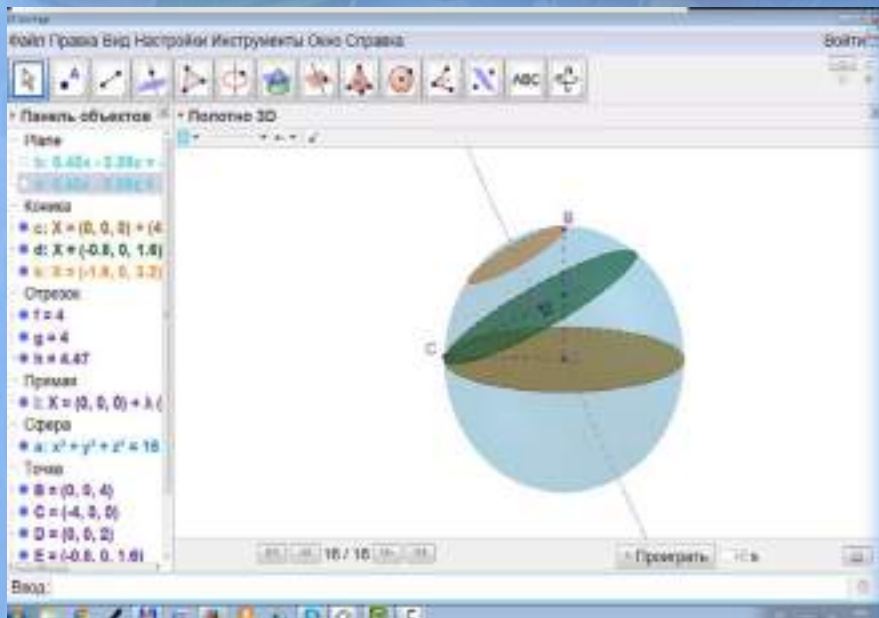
Файл Правка Вид Настройки Инструменты Окно Справка

Войти

ABC

Панель объектов

Полотно 3D

Назе

b: 0.45x - 0.89z = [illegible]

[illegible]

Коника

c: X = (0, 0, 0) + (4, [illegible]

d: X = (-0.8, 0, 1.6) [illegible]

e: X = (-1.6, 0, 3.2) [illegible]

Отрезок

f = 4

g = 4

h = 4.47

Прямая

i: X = (0, 0, 0) + λ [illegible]

Сфера

a: $x^2 + y^2 + z^2 = 16$

Точка

B = (0, 0, 4)

C = (-4, 0, 0)

D = (0, 0, 2)

E = (-0.8, 0, 1.6)

B

C

E

16 / 16

Проиграть

Ввод: